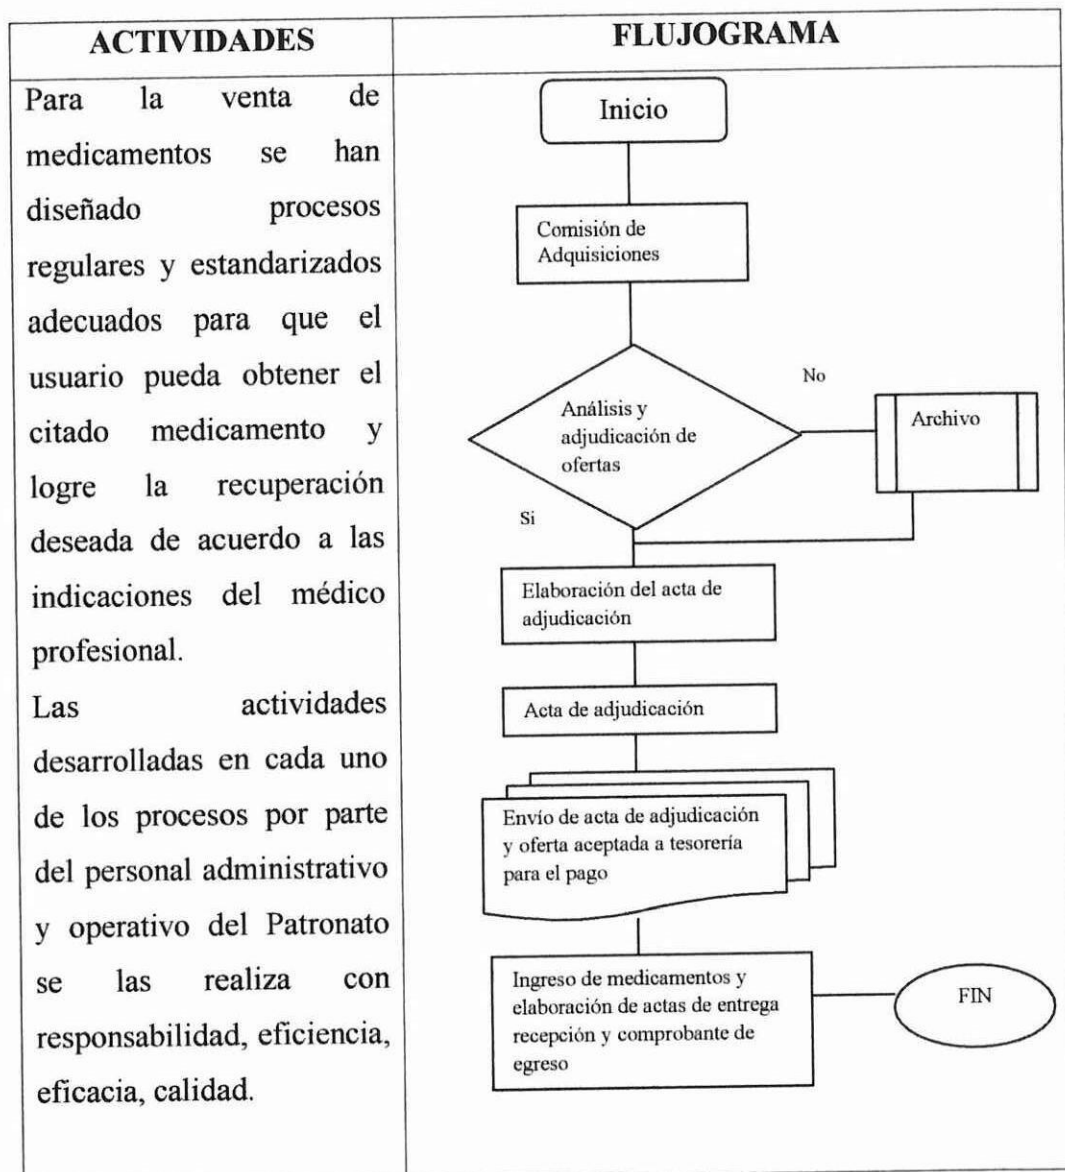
| ACTIVIDADES | FLUJOGRAMA |
|---|---|
| Para la venta de medicamentos se han diseñado procesos regulares y estandarizados adecuados para que el usuario pueda obtener el citado medicamento y logre la recuperación deseada de acuerdo a las indicaciones del médico profesional.<br>Las actividades desarrolladas en cada uno de los procesos por parte del personal administrativo y operativo del Patronato se las realiza con responsabilidad, eficiencia, eficacia, calidad. | Inicio<br>Comisión de Adquisiciones<br>Análisis y adjudicación de ofertas<br>No<br>Archivo<br>Si<br>Elaboración del acta de adjudicación<br>Acta de adjudicación<br>Envío de acta de adjudicación y oferta aceptada a tesorería para el pago<br>Ingreso de medicamentos y elaboración de actas de entrega recepción y comprobante de egreso<br>FIN |